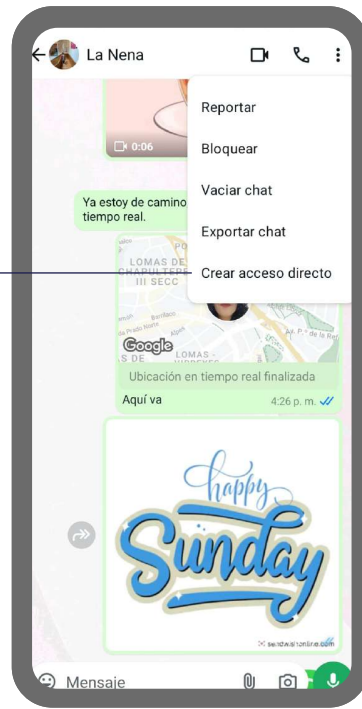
La Nena

0:06

Reportar

Bloquear

Vaciar chat

Exportar chat

Crear acceso directo

Ya estoy de camino tiempo real.

LOMAS DE CHAPULTEPEC III SECC

Google

LOMAS

Ubicación en tiempo real finalizada

Aquí va

4:26 p. m.

happy Sunday

sendwishonline.com

Mensaje